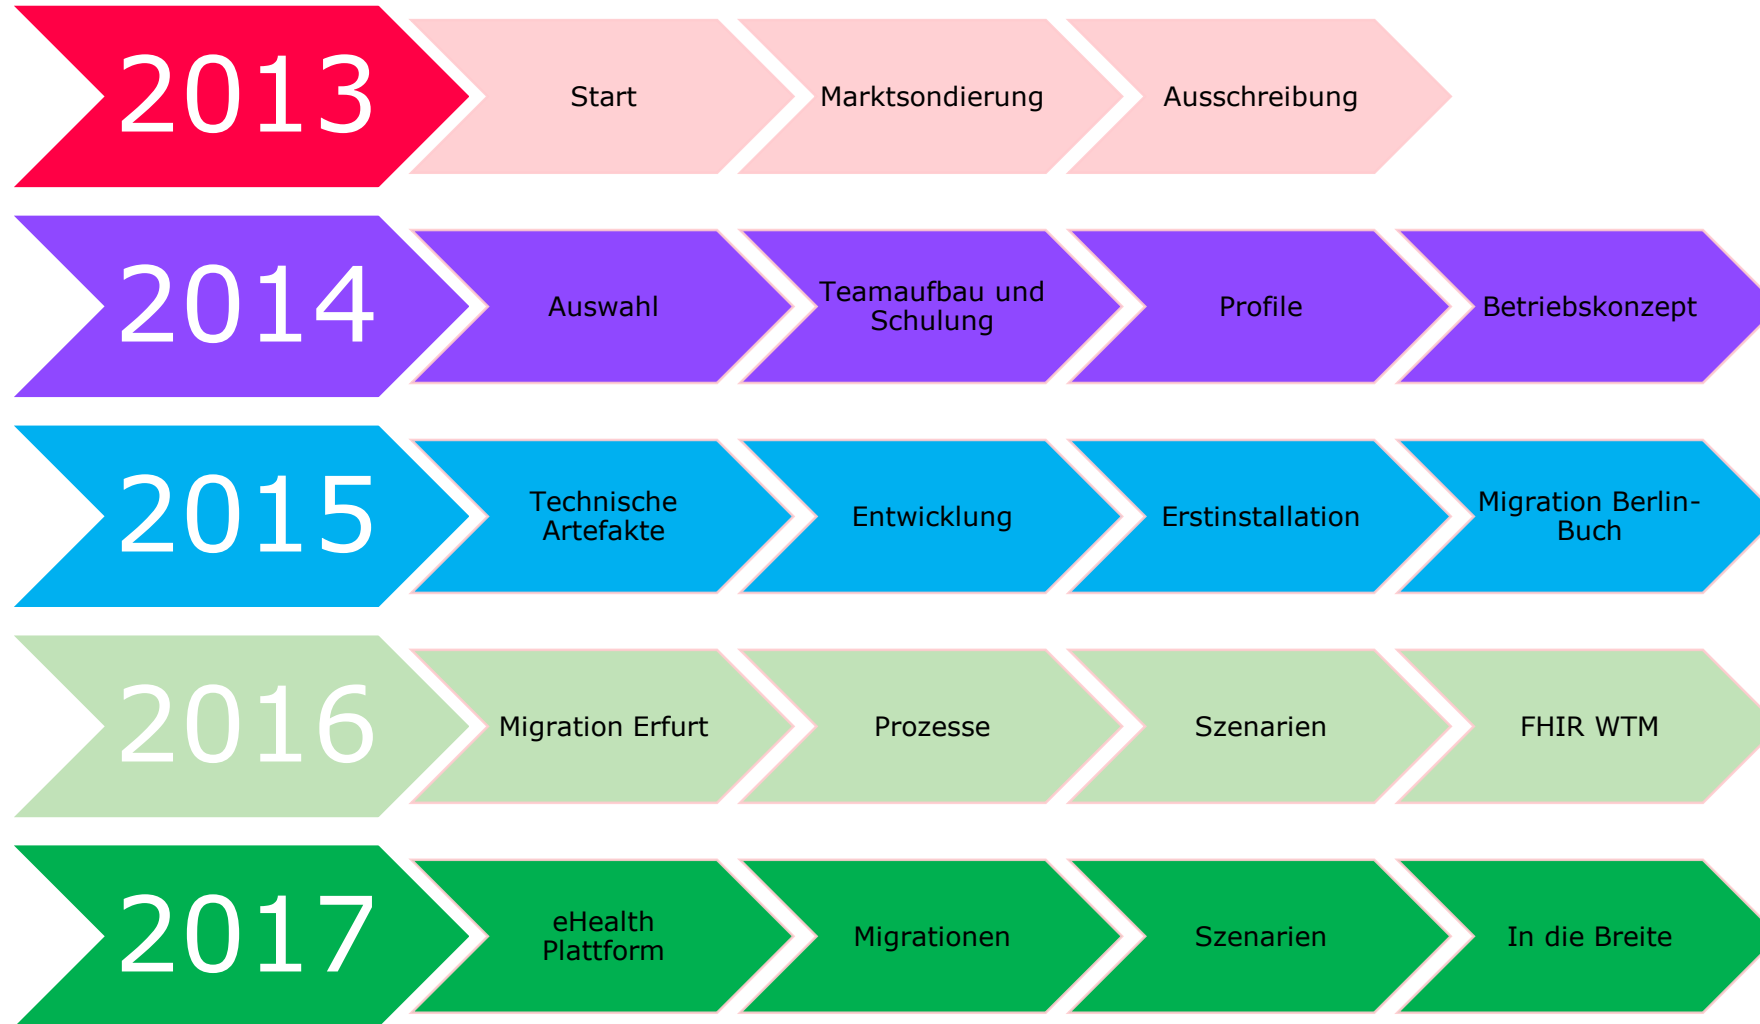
2013
Start
Marktsondierung
Ausschreibung

2014
Auswahl
Teamaufbau und Schulung
Profile
Betriebskonzept

2015
Technische Artefakte
Entwicklung
Erstinstallation
Migration Berlin-Buch

2016
Migration Erfurt
Prozesse
Szenarien
FHIR WTM

2017
eHealth Plattform
Migrationen
Szenarien
In die Breite